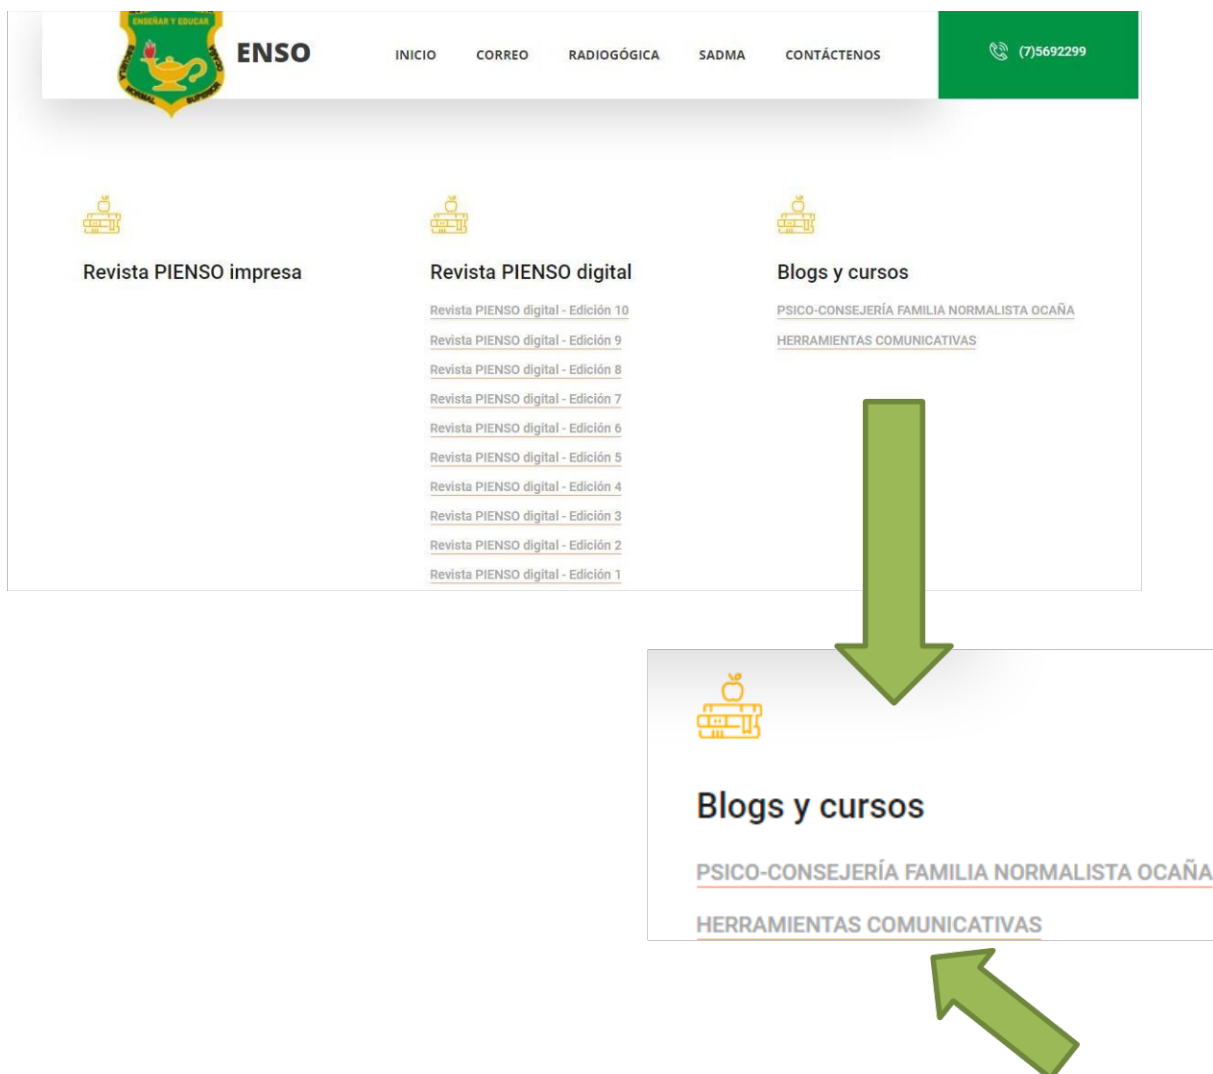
ENSEÑAR Y EDUCAR
ESCUELA NORMAL SUPERIOR

ENSO

INICIO CORREO RADIOGÓGICA SADMA CONTÁCTENOS

(7)5692299

Revista PIENSO impresa

Revista PIENSO digital

Revista PIENSO digital - Edición 10
Revista PIENSO digital - Edición 9
Revista PIENSO digital - Edición 8
Revista PIENSO digital - Edición 7
Revista PIENSO digital - Edición 6
Revista PIENSO digital - Edición 5
Revista PIENSO digital - Edición 4
Revista PIENSO digital - Edición 3
Revista PIENSO digital - Edición 2
Revista PIENSO digital - Edición 1

Blogs y cursos

PSICO-CONSEJERÍA FAMILIA NORMALISTA OCAÑA
HERRAMIENTAS COMUNICATIVAS

Blogs y cursos

PSICO-CONSEJERÍA FAMILIA NORMALISTA OCAÑA
HERRAMIENTAS COMUNICATIVAS